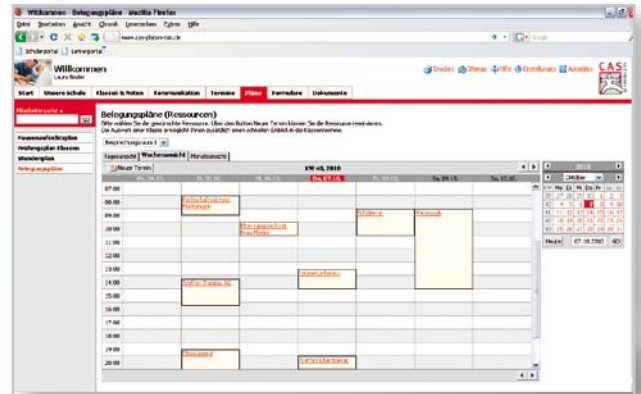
Willkommen - Belegungspläne - Mozilla Firefox

Datei Bearbeiten Ansicht Chronik Lesezeichen Extras Hilfe

Schülerportal | Lehrerportal

Willkommen
Laura Bader

Drucken Sitemap Hilfe Einstellungen Abmelden

Start | Unsere Schule | Klassen & Noten | Kommunikation | Termine | Pläne | Formulare | Dokumente

Mitarbeitersuche

Vertretungsplan
Prüfungsplan Klassen
Stundenplan
Belegungspläne

Belegungspläne (Ressourcen)
Bitte wählen Sie die gewünschte Ressource. Über den Button Neuer Termin können Sie die Ressource reservieren.
Die Auswahl einer Klasse ermöglicht Ihnen zusätzlich einen schnellen Einblick in die Klassentermine.

Besprechungsraum 1

Tagesansicht | Wochenansicht | Monatsansicht

Neuer Termin

KW 40, 2010

| | Mo. 04.10. | Di. 05.10. | Mi. 06.10. | Do. 07.10. | Fr. 08.10. | Sa. 09.10. | So. 10.10. |
|---|---|---|---|---|---|---|---|
| 07:00 | | | | | | | |
| 08:00 | | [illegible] | | | | | |
| 09:00 | | | | | Schülerrat | Festspiele | |
| 10:00 | | | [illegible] | | | | |
| 11:00 | | | | | | | |
| 12:00 | | | | | | | |
| 13:00 | | | | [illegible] | | | |
| 14:00 | | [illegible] | | | | | |
| 15:00 | | | | | | | |
| 16:00 | | | | | | | |
| 17:00 | | | | | | | |
| 18:00 | | | | | | | |
| 19:00 | | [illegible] | | | | | |
| 20:00 | | | | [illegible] | | | |

2010
Oktober

| Mo | Di | Mi | Do | Fr | Sa | So |
|---|---|---|---|---|---|---|
| 27 | 28 | 29 | 30 | 1 | 2 | 3 |
| 4 | 5 | 6 | 7 | 8 | 9 | 10 |
| 11 | 12 | 13 | 14 | 15 | 16 | 17 |
| 18 | 19 | 20 | 21 | 22 | 23 | 24 |
| 25 | 26 | 27 | 28 | 29 | 30 | 31 |

Heute 07.10.2010 GO